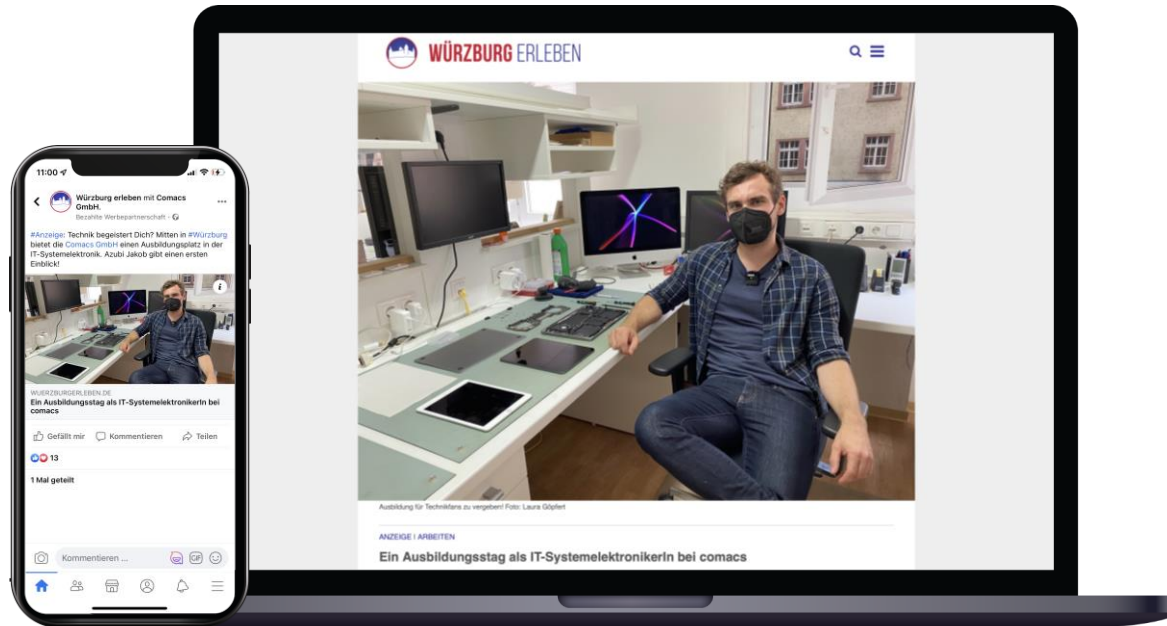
11:00

Würzburg erleben mit Comacs GmbH.
Bezahlte Werbepartnerschaft

#Anzeige: Technik begeistert Dich? Mitten in #Würzburg bietet die Comacs GmbH einen Ausbildungsplatz in der IT-Systemelektronik. Azubi Jakob gibt einen ersten Einblick!

WUERZBURGERLEBEN.DE
Ein Ausbildungstag als IT-SystemelektronikerIn bei comacs

Gefällt mir Kommentieren Teilen

13

1 Mal geteilt

Kommentieren ...

WÜRZBURG ERLEBEN

Ausbildung für Technikfans zu vergeben! Foto: Laura Göpfert

ANZEIGE | ARBEITEN

Ein Ausbildungsstag als IT-SystemelektronikerIn bei comacs